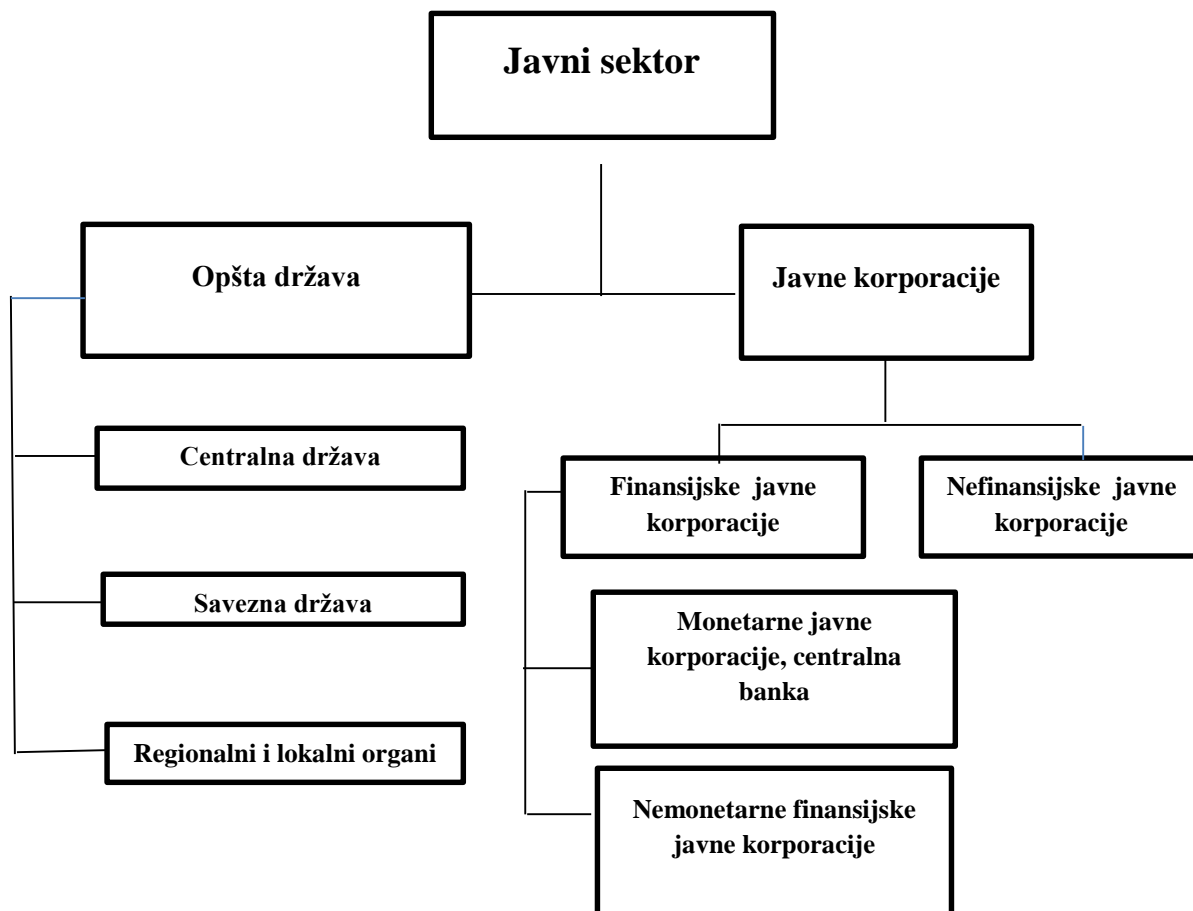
Javni sektor

Opšta država

Javne korporacije

Centralna država

Savezna država

Regionalni i lokalni organi

Finansijske javne korporacije

Nefinansijske javne korporacije

Monetarne javne korporacije, centralna banka

Nemonetarne finansijske javne korporacije